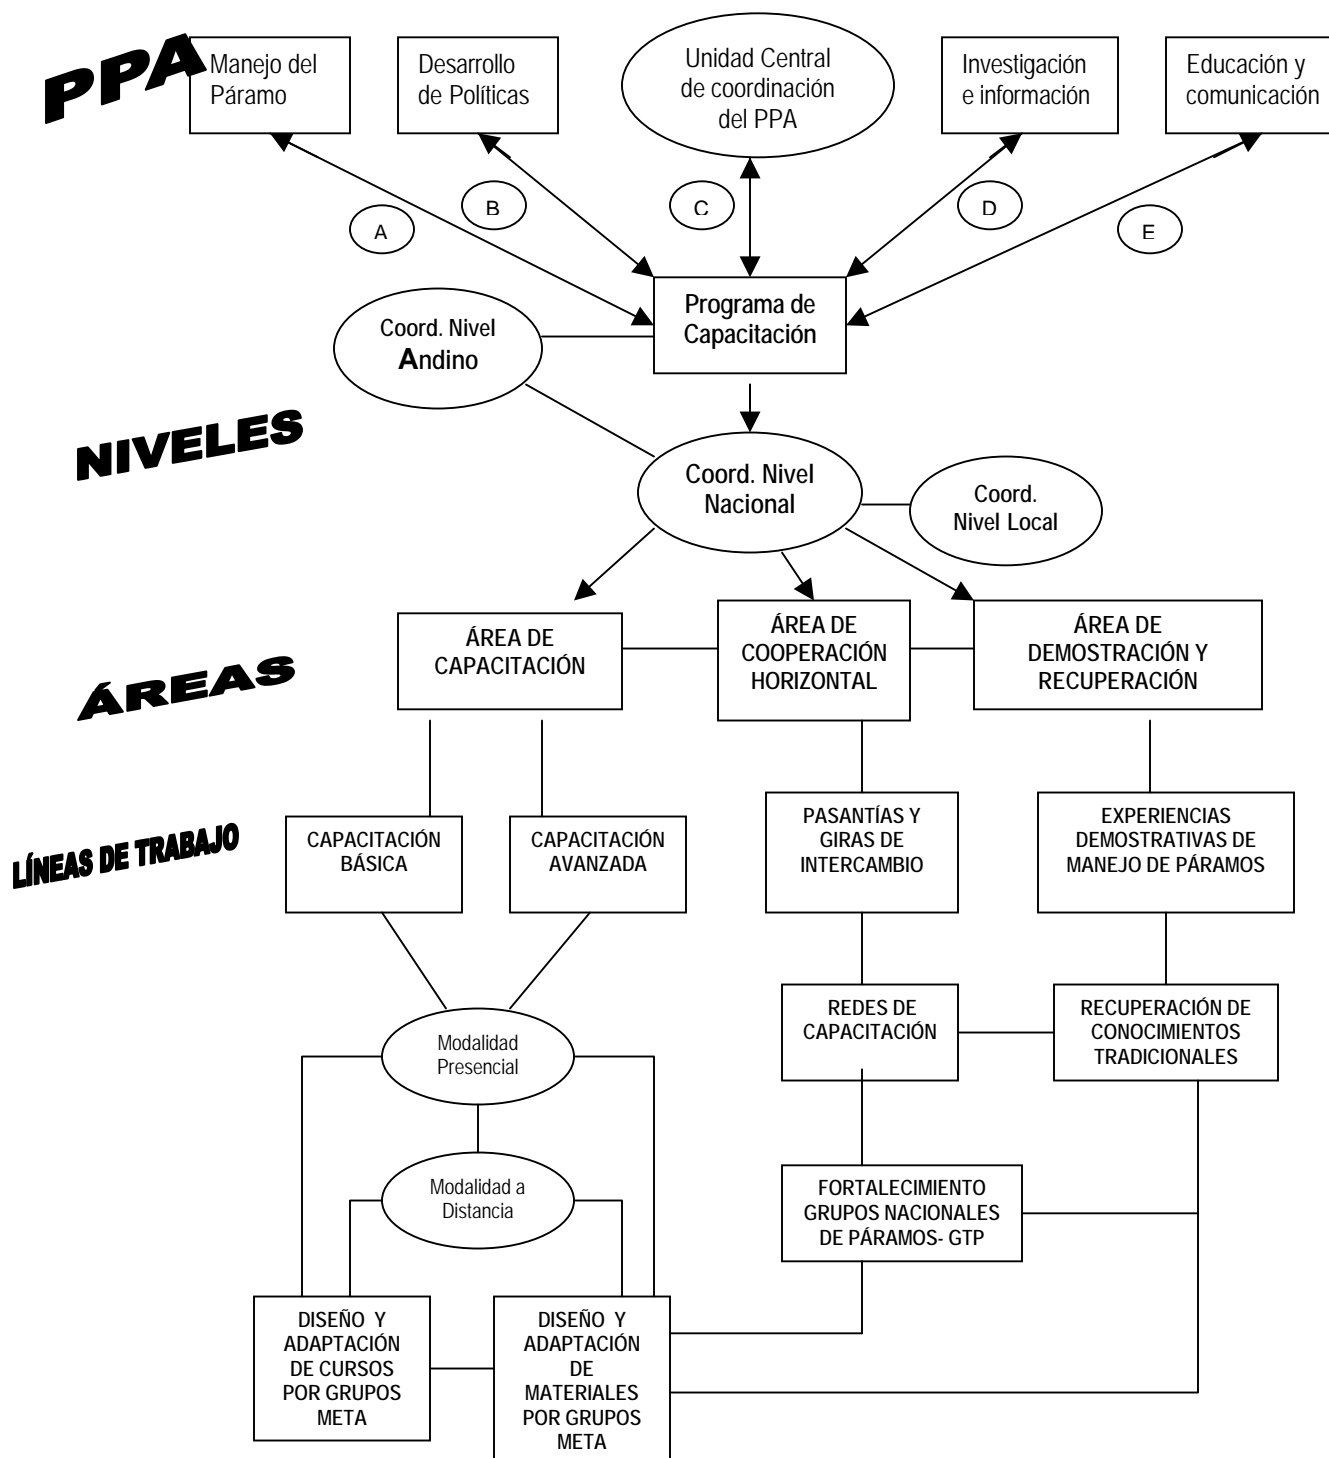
PPA

Manejo del Páramo

Desarrollo de Políticas

Unidad Central de coordinación del PPA

Investigación e información

Educación y comunicación

A

B

C

D

E

Programa de Capacitación

Coord. Nivel Andino

NIVELES

Coord. Nivel Nacional

Coord. Nivel Local

ÁREAS

ÁREA DE CAPACITACIÓN

ÁREA DE COOPERACIÓN HORIZONTAL

ÁREA DE DEMOSTRACIÓN Y RECUPERACIÓN

LÍNEAS DE TRABAJO

CAPACITACIÓN BÁSICA

CAPACITACIÓN AVANZADA

PASANTÍAS Y GIRAS DE INTERCAMBIO

EXPERIENCIAS DEMOSTRATIVAS DE MANEJO DE PÁRAMOS

REDES DE CAPACITACIÓN

RECUPERACIÓN DE CONOCIMIENTOS TRADICIONALES

Modalidad Presencial

Modalidad a Distancia

FORTALECIMIENTO GRUPOS NACIONALES DE PÁRAMOS- GTP

DISEÑO Y ADAPTACIÓN DE CURSOS POR GRUPOS META

DISEÑO Y ADAPTACIÓN DE MATERIALES POR GRUPOS META